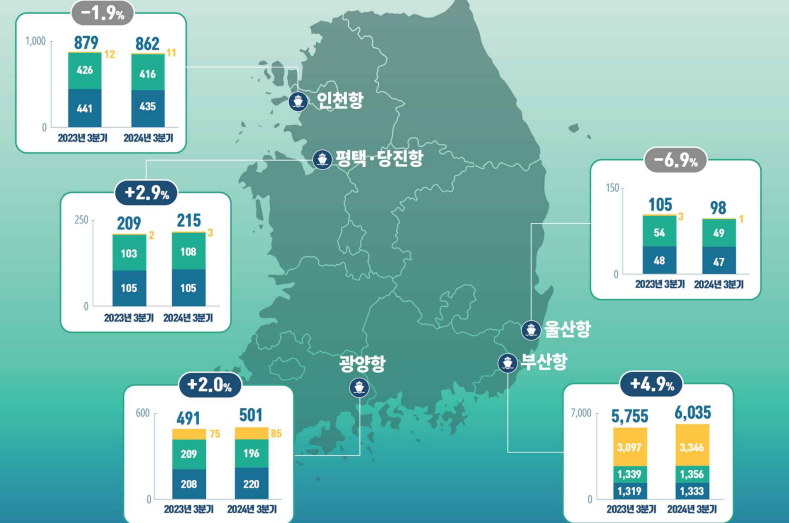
-1.9%

1,000
0

879
12
426
441
2023년 3분기

862
11
416
435
2024년 3분기

인천항

평택·당진항

+2.9%

250
0

209
2
103
105
2023년 3분기

215
3
108
105
2024년 3분기

-6.9%

150
0

105
3
54
48
2023년 3분기

98
1
49
47
2024년 3분기

울산항

부산항

광양항

+2.0%

600
0

491
75
209
208
2023년 3분기

501
85
196
220
2024년 3분기

+4.9%

7,000
0

5,755
3,097
1,339
1,319
2023년 3분기

6,035
3,346
1,356
1,333
2024년 3분기